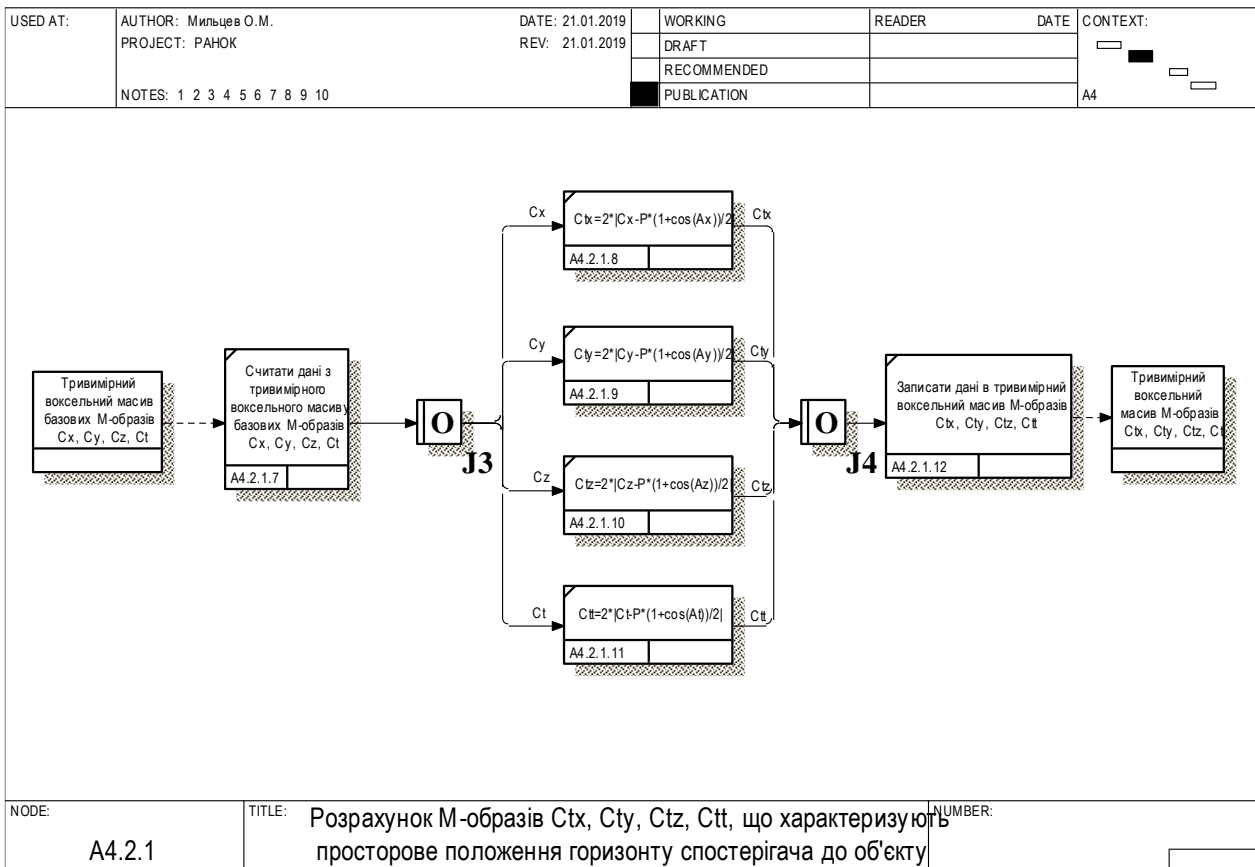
USED AT: AUTHOR: Мильцев О.М. DATE: 21.01.2019 WORKING READER DATE CONTEXT:
PROJECT: РАНОК REV: 21.01.2019 DRAFT
RECOMMENDED
NOTES: 1 2 3 4 5 6 7 8 9 10 PUBLICATION A4

Тривимірний воксельний масив базових М-образів Cx, Cy, Cz, Ct

Считати дані з тривимірного воксельного масиву базових М-образів Cx, Cy, Cz, Ct

A4.2.1.7

O

J3

Cx

Ctx=2*|Cx-P*(1+cos(Ax))/2|

A4.2.1.8

Ctx

Cy

Cty=2*|Cy-P*(1+cos(Ay))/2|

A4.2.1.9

Cty

Cz

Ctz=2*|Cz-P*(1+cos(Az))/2|

A4.2.1.10

Ctz

Ct

Ctt=2*|Ct-P*(1+cos(At))/2|

A4.2.1.11

Ctt

O

J4

Записати дані в тривимірний воксельний масив М-образів Ctx, Cty, Ctz, Ctt

A4.2.1.12

Тривимірний воксельний масив М-образів Ctx, Cty, Ctz, Ctt

NODE: A4.2.1

TITLE: Розрахунок М-образів Ctx, Cty, Ctz, Ctt, що характеризують просторове положення горизонту спостерігача до об'єкту

NUMBER: